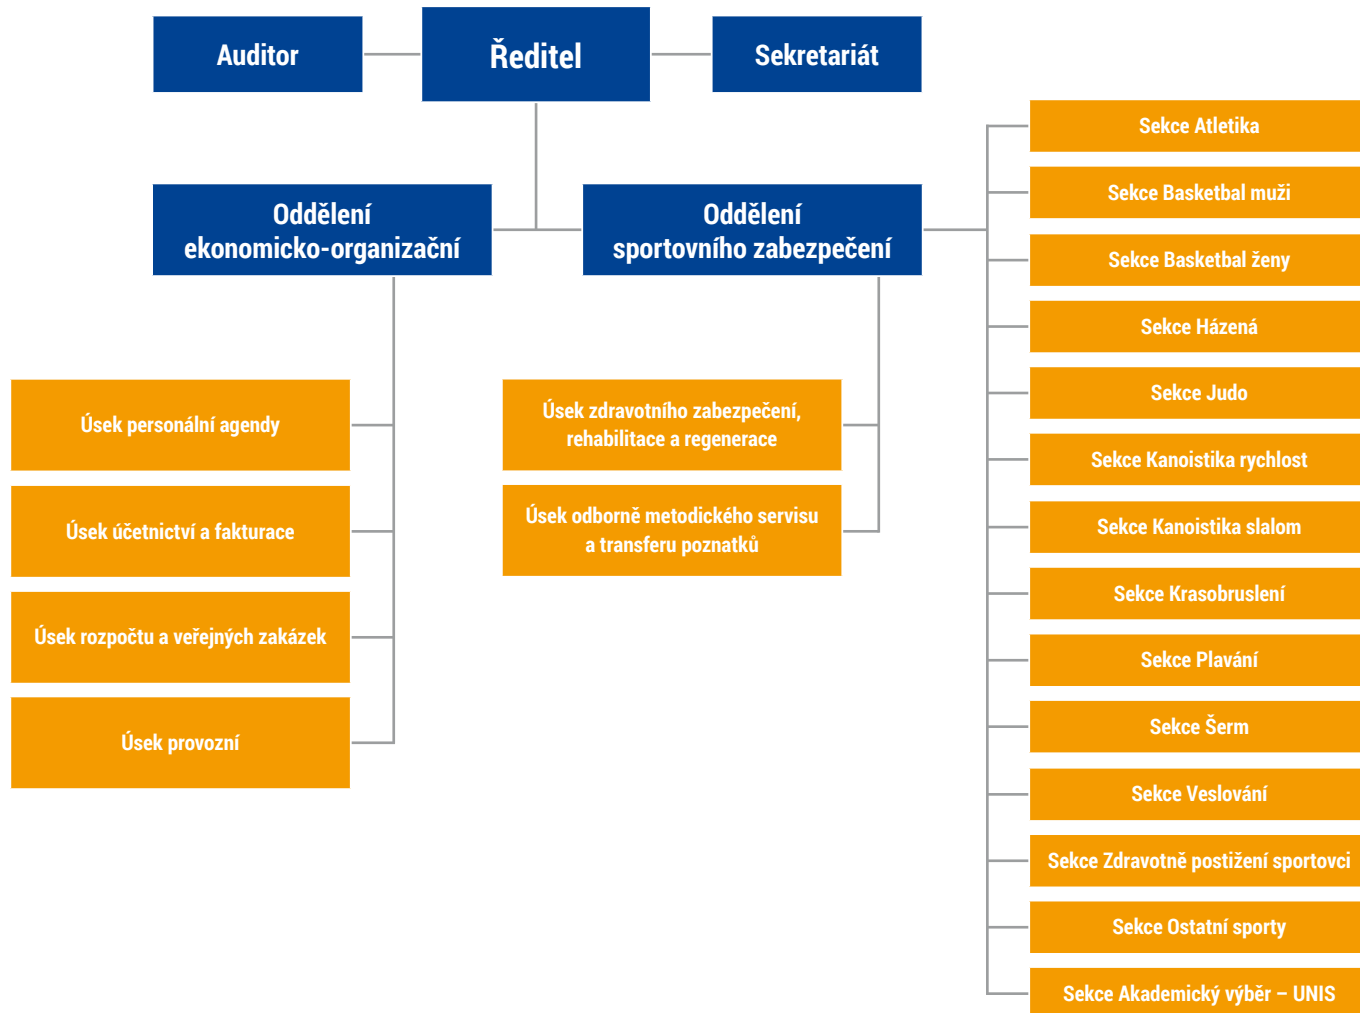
Auditor

Ředitel

Sekretariát

Oddělení ekonomicko-organizační

Oddělení sportovního zabezpečení

Úsek personální agendy

Úsek účetnictví a fakturace

Úsek rozpočtu a veřejných zakázek

Úsek provozní

Úsek zdravotního zabezpečení, rehabilitace a regenerace

Úsek odborně metodického servisu a transferu poznatků

Sekce Atletika

Sekce Basketbal muži

Sekce Basketbal ženy

Sekce Házená

Sekce Judo

Sekce Kanoistika rychlost

Sekce Kanoistika slalom

Sekce Krasobruslení

Sekce Plavání

Sekce Šerm

Sekce Veslování

Sekce Zdravotně postižení sportovci

Sekce Ostatní sporty

Sekce Akademický výběr – UNIS